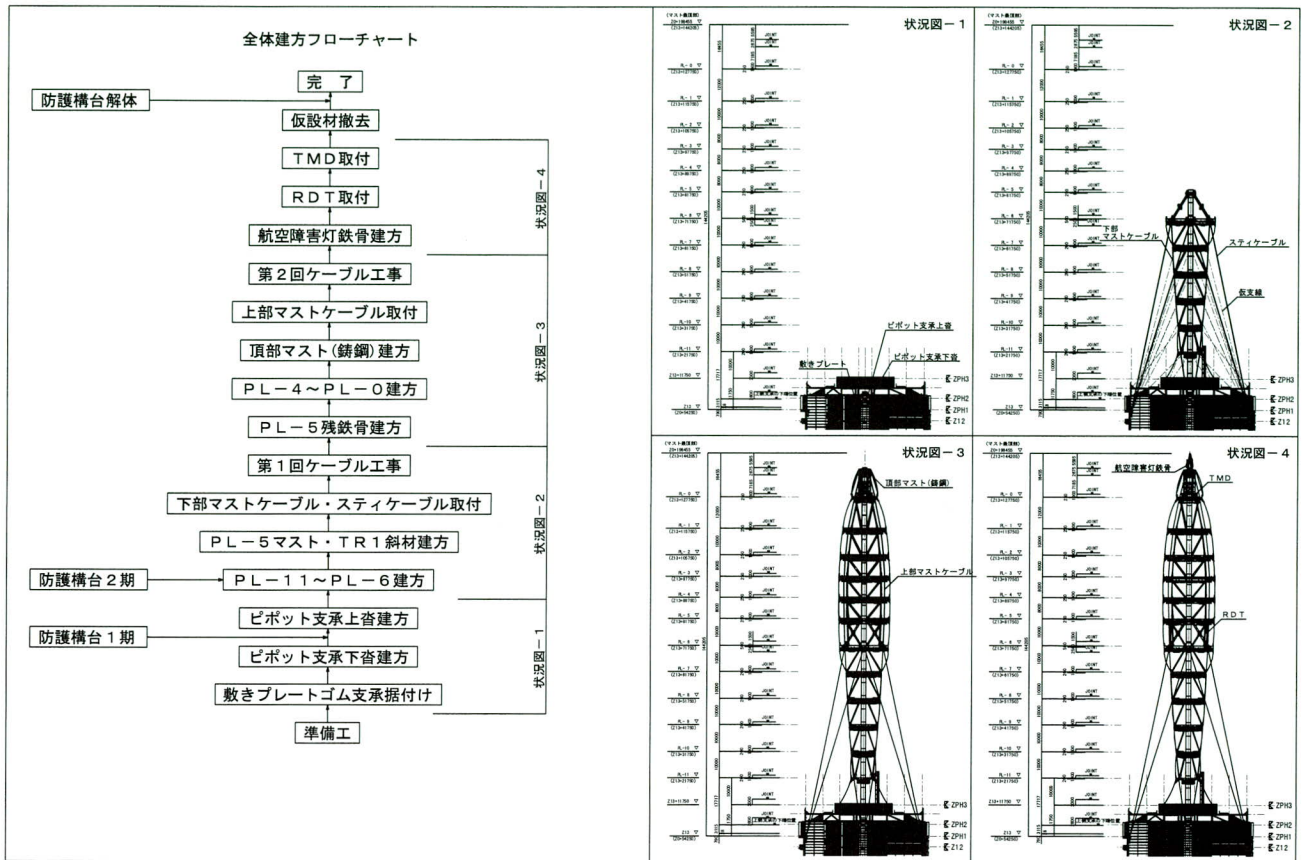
全体建方フローチャート

完 了

防護構台解体

仮設材撤去

TMD取付

RDT取付

航空障害灯鉄骨建方

状況図－4

第2回ケーブル工事

上部マストケーブル取付

頂部マスト(鋳鋼)建方

PL－4～PL－0建方

PL－5残鉄骨建方

状況図－3

第1回ケーブル工事

下部マストケーブル・スティケーブル取付

PL－5マスト・TR1斜材建方

防護構台2期

PL－11～PL－6建方

状況図－2

ピポット支承上沓建方

防護構台1期

ピポット支承下沓建方

敷きプレートゴム支承据付け

状況図－1

準備工

状況図－1

敷きプレート

ピポット支承上沓

ピポット支承下沓

ZPH3

ZPH2

ZPH1

Z12

状況図－2

下部マストケーブル

スティケーブル

仮支線

ZPH3

ZPH2

ZPH1

Z12

状況図－3

頂部マスト(鋳鋼)

上部マストケーブル

ZPH3

ZPH2

ZPH1

Z12

状況図－4

航空障害灯鉄骨

TMD

RDT

ZPH3

ZPH2

ZPH1

Z12